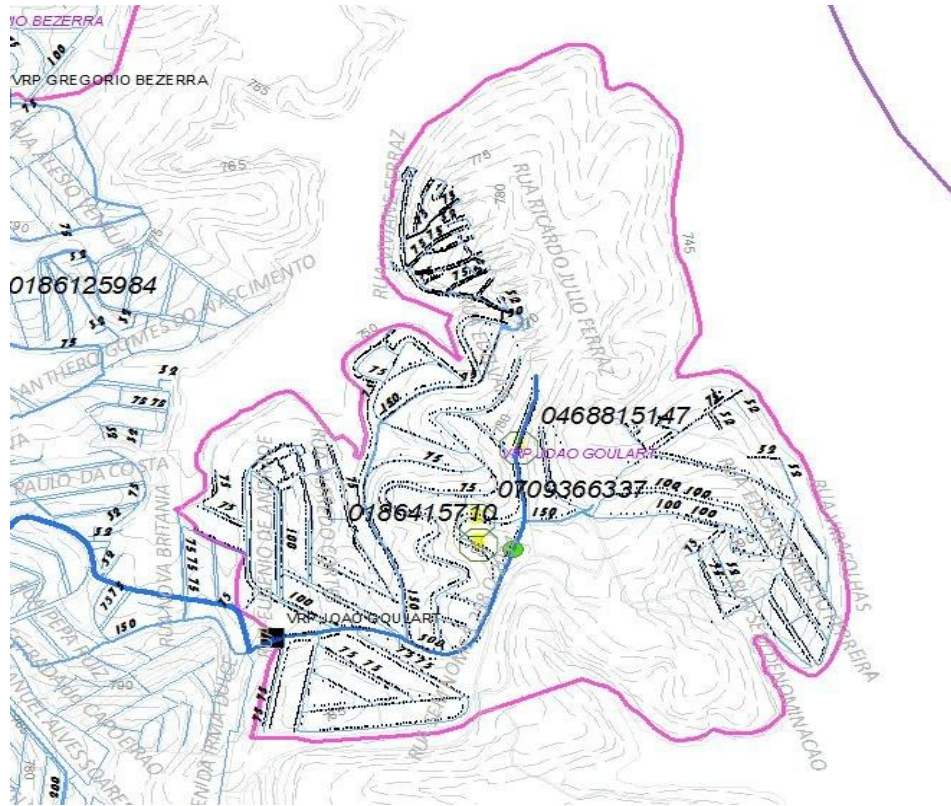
IO BEZERRA
100
VRP GREGORIO BEZERRA
75
765
RUA ALESIO
765
775
780
RUA RICARDO JULIO FERRAZ
745
0186125984
ANTHERO GOMES DO NASCIMENTO
75
50
75
50
75
75
0468815147
VRP JOAO GOULART
0709366337
100
100
150
100
100
0186415710
PAULO DA COSTA
75
150
100
75
RUA NOVA BRITANIA
75
150
VRP JOAO GOULART
75 75
75 75
RUA PEPA
790
ANUEL ALVES SOARES
200
75 75
BEM DENOMINACAO
RUA MAGALHAS
FERREIRA